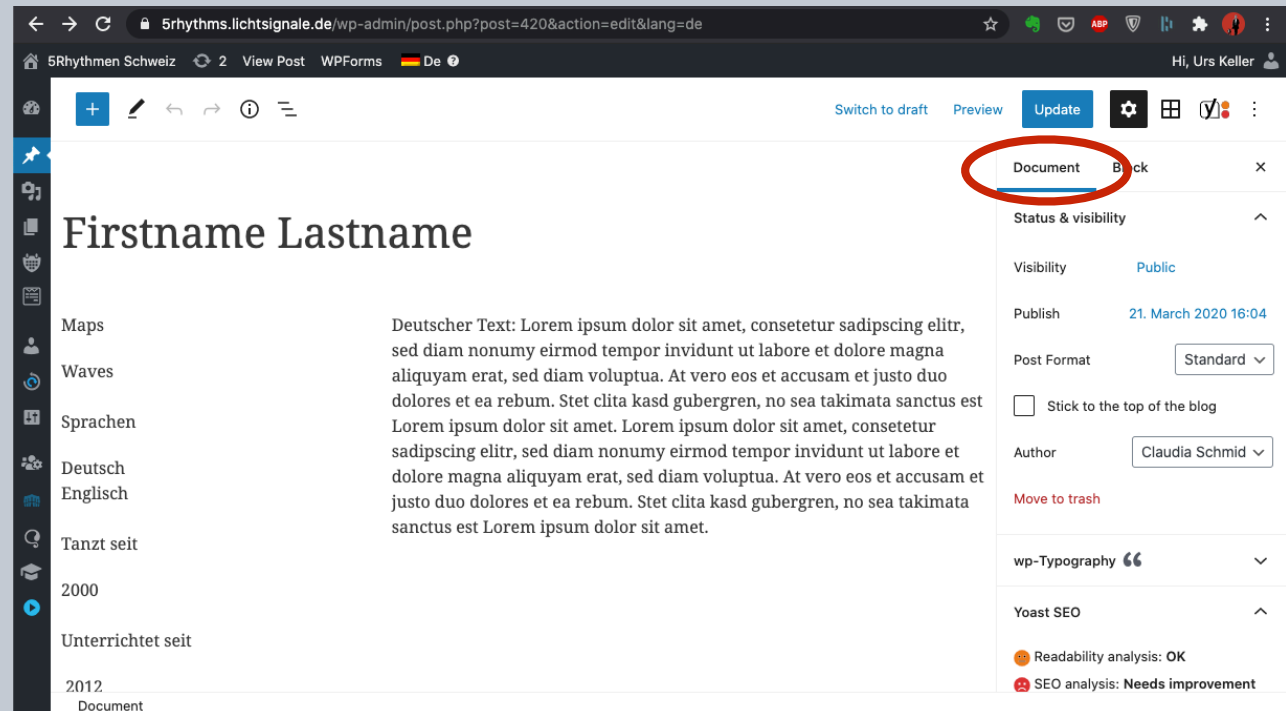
5rhythms.lichtsignale.de/wp-admin/post.php?post=420&action=edit&lang=de

5Rhythmen Schweiz 2 View Post WPForms De

Hi, Urs Keller

Switch to draft Preview Update

Document Block

Firstname Lastname

Maps

Waves

Sprachen

Deutsch
Englisch

Tanzt seit

2000

Unterrichtet seit

2012

Deutscher Text: Lorem ipsum dolor sit amet, consetetur sadipscing elitr, sed diam nonumy eirmod tempor invidunt ut labore et dolore magna aliquyam erat, sed diam voluptua. At vero eos et accusam et justo duo dolores et ea rebum. Stet clita kasd gubergren, no sea takimata sanctus est Lorem ipsum dolor sit amet. Lorem ipsum dolor sit amet, consetetur sadipscing elitr, sed diam nonumy eirmod tempor invidunt ut labore et dolore magna aliquyam erat, sed diam voluptua. At vero eos et accusam et justo duo dolores et ea rebum. Stet clita kasd gubergren, no sea takimata sanctus est Lorem ipsum dolor sit amet.

Status & visibility

Visibility Public

Publish 21. March 2020 16:04

Post Format Standard

Stick to the top of the blog

Author Claudia Schmid

Move to trash

wp-Typography

Yoast SEO

Readability analysis: OK

SEO analysis: Needs improvement

Document